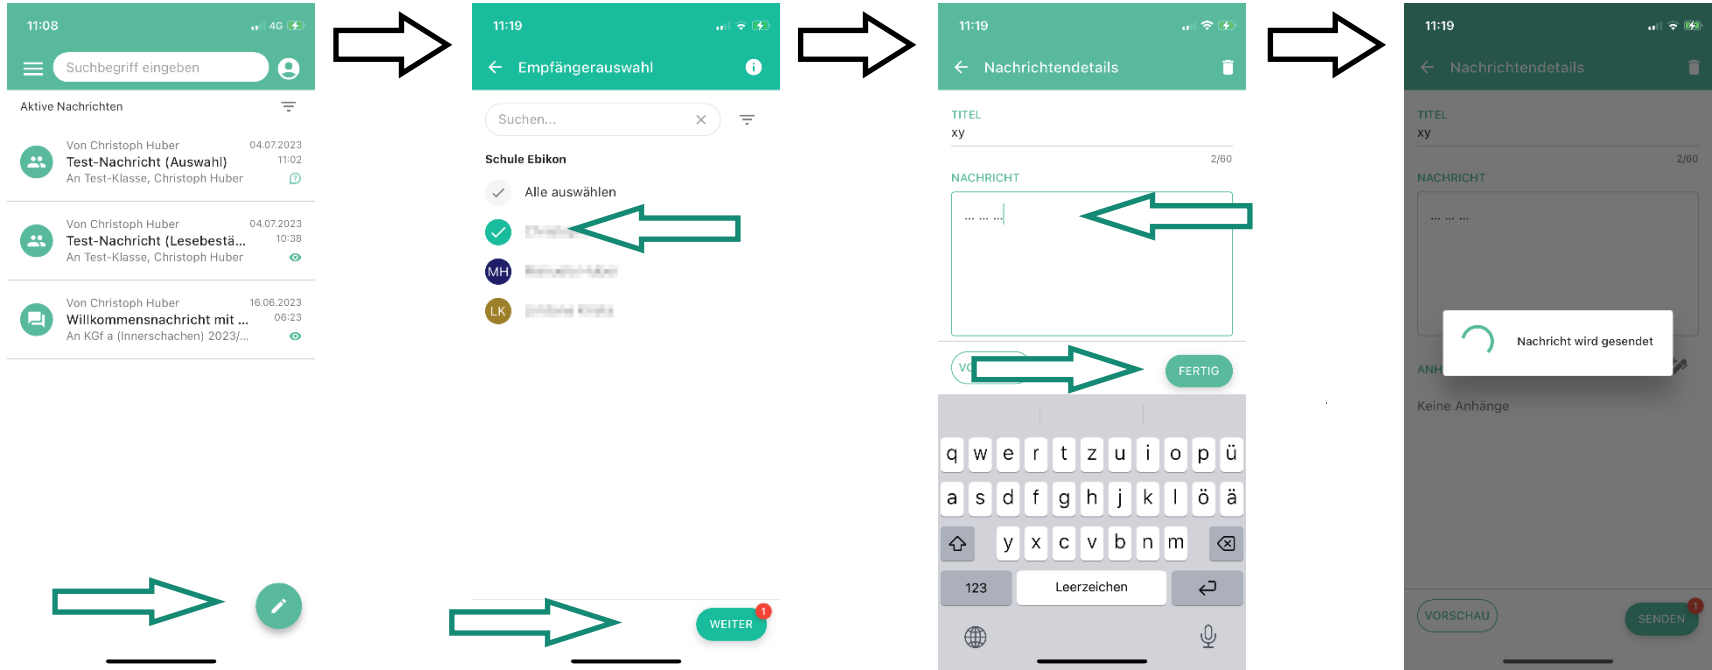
11:08 4G

Suchbegriff eingeben

Aktive Nachrichten

Von Christoph Huber 04.07.2023
Test-Nachricht (Auswahl) 11:02
An Test-Klasse, Christoph Huber

Von Christoph Huber 04.07.2023
Test-Nachricht (Lesebestä... 10:38
An Test-Klasse, Christoph Huber

Von Christoph Huber 16.06.2023
Willkommensnachricht mit ... 06:23
An KGf a (Innerschachen) 2023/...

11:19

Empfängerauswahl

Suchen...

Schule Ebikon

Alle auswählen

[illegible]

MH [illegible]

LK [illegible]

WEITER 1

11:19

Nachrichtendetails

TITEL
xy
2/60

NACHRICHT
... ... ...

VO

FERTIG

q w e r t z u i o p ü
a s d f g h j k l ö ä
y x c v b n m
123 Leerzeichen

11:19

Nachrichtendetails

TITEL
xy
2/60

NACHRICHT
... ... ...

ANH

Nachricht wird gesendet

Keine Anhänge

VORSCHAU

SENDEN 1